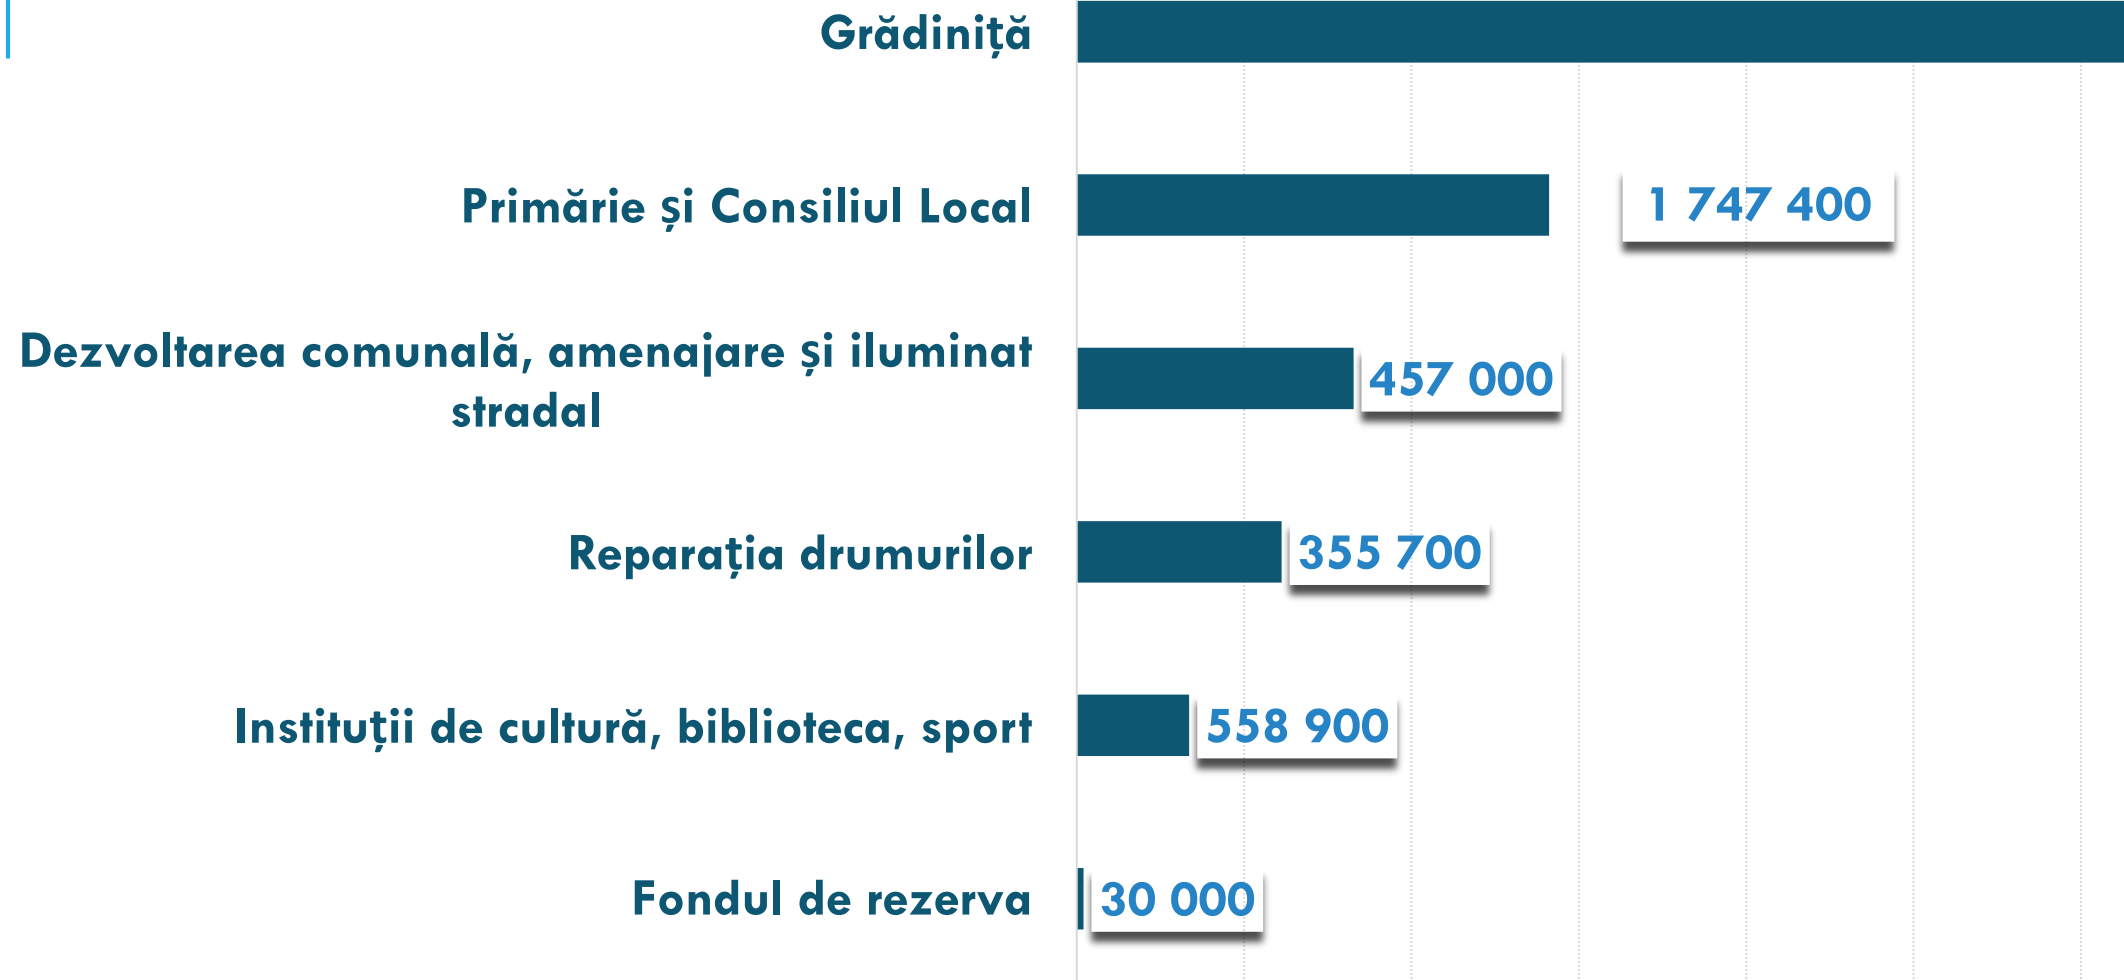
Grădiniță

Primărie și Consiliul Local

1 747 400

Dezvoltarea comunală, amenajare și iluminat stradal

457 000

Reparația drumurilor

355 700

Instituții de cultură, biblioteca, sport

558 900

Fondul de rezerva

30 000